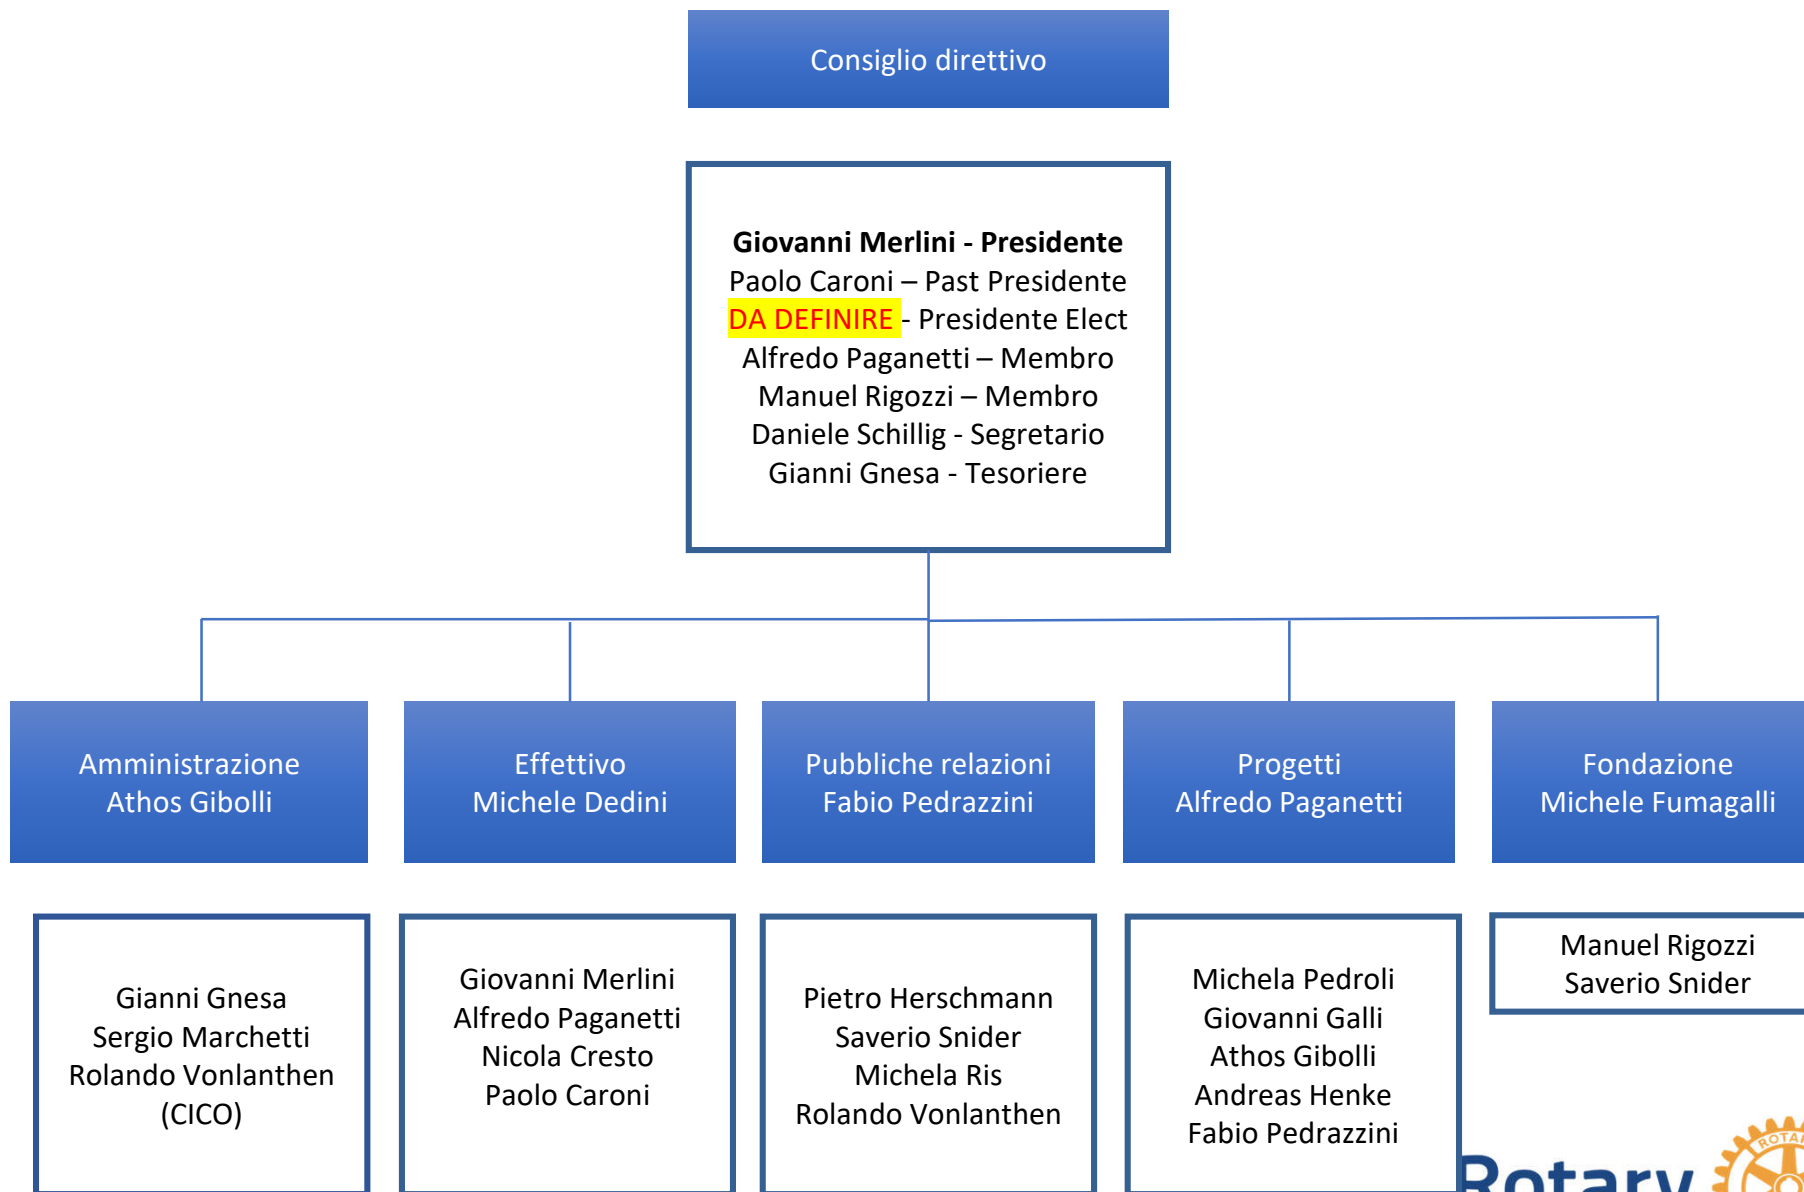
Consiglio direttivo

**Giovanni Merlini - Presidente**
Paolo Caroni – Past Presidente
DA DEFINIRE - Presidente Elect
Alfredo Paganetti – Membro
Manuel Rigozzi – Membro
Daniele Schillig - Segretario
Gianni Gnesa - Tesoriere

Amministrazione
Athos Gibolli

Effettivo
Michele Dedini

Pubbliche relazioni
Fabio Pedrazzini

Progetti
Alfredo Paganetti

Fondazione
Michele Fumagalli

Gianni Gnesa
Sergio Marchetti
Rolando Vonlanthen
(CICO)

Giovanni Merlini
Alfredo Paganetti
Nicola Cresto
Paolo Caroni

Pietro Herschmann
Saverio Snider
Michela Ris
Rolando Vonlanthen

Michela Pedroli
Giovanni Galli
Athos Gibolli
Andreas Henke
Fabio Pedrazzini

Manuel Rigozzi
Saverio Snider

Rotary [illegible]